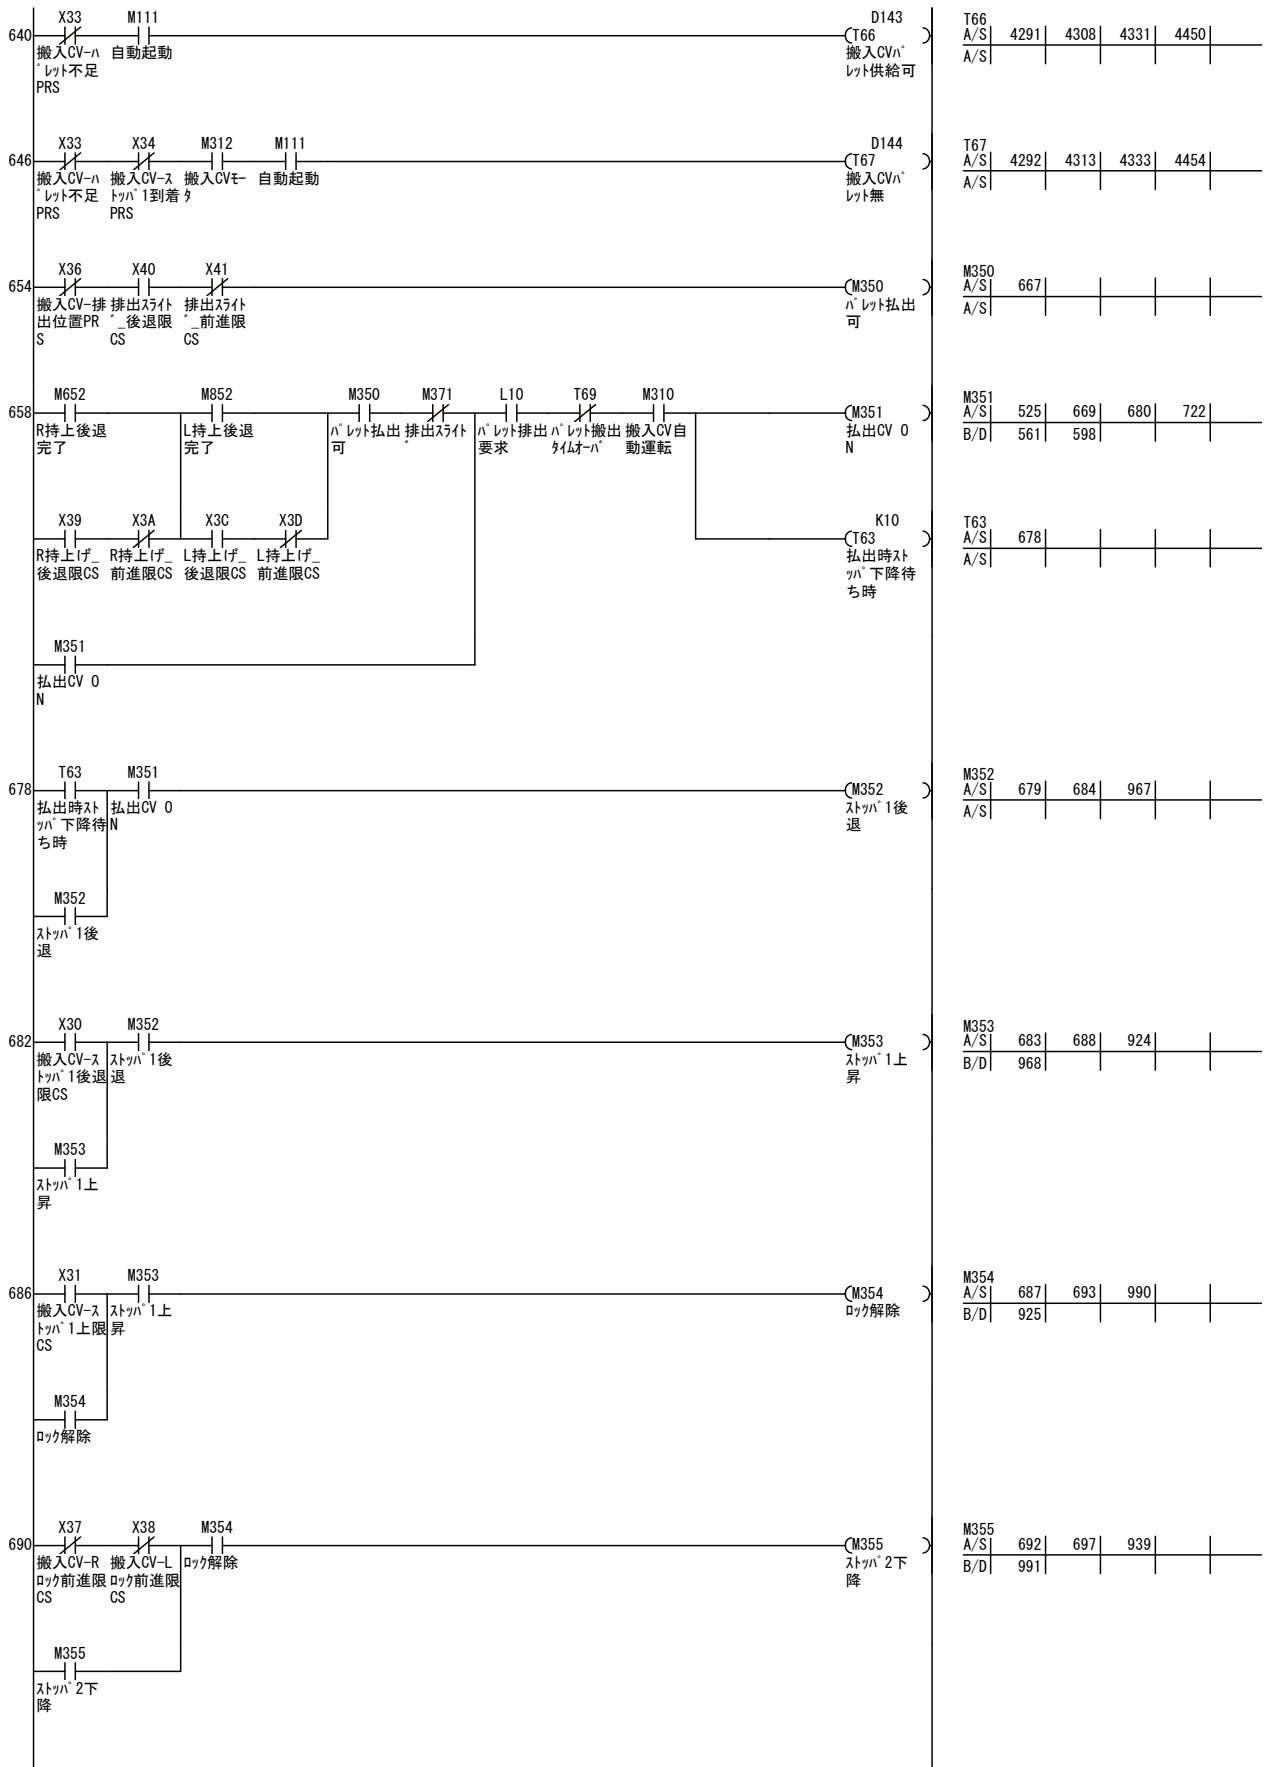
640 X33 搬入CV-パレット不足PRS M111 自動起動 D143 T66 搬入CVパレット供給可

T66 A/S 4291 4308 4331 4450
A/S

646 X33 搬入CV-パレット不足PRS X34 搬入CV-ストッパ1到着PRS M312 搬入CVモータ M111 自動起動 D144 T67 搬入CVパレット無

T67 A/S 4292 4313 4333 4454
A/S

654 X36 搬入CV-排出位置PRS X40 排出スライド_後退限CS X41 排出スライド_前進限CS M350 パレット払出可

M350 A/S 667
A/S

658 M652 R持上後退完了 M852 L持上後退完了 M350 パレット払出可 M371 排出スライド L10 パレット排出要求 T69 パレット搬出タイムオーバ M310 搬入CV自動運転 M351 払出CV ON

M351 A/S 525 669 680 722
B/D 561 598

X39 R持上げ_後退限CS X3A R持上げ_前進限CS X3C L持上げ_後退限CS X3D L持上げ_前進限CS K10 T63 払出時ストッパ下降待ち時

T63 A/S 678
A/S

M351 払出CV ON

678 T63 払出時ストッパ下降待ち時 M351 払出CV ON M352 ストッパ1後退

M352 A/S 679 684 967
A/S

M352 ストッパ1後退

682 X30 搬入CV-ストッパ1後退限CS M352 ストッパ1後退 M353 ストッパ1上昇

M353 A/S 683 688 924
B/D 968

M353 ストッパ1上昇

686 X31 搬入CV-ストッパ1上限CS M353 ストッパ1上昇 M354 ロック解除

M354 A/S 687 693 990
B/D 925

M354 ロック解除

690 X37 搬入CV-Rロック前進限CS X38 搬入CV-Lロック前進限CS M354 ロック解除 M355 ストッパ2下降

M355 A/S 692 697 939
B/D 991

M355 ストッパ2下降